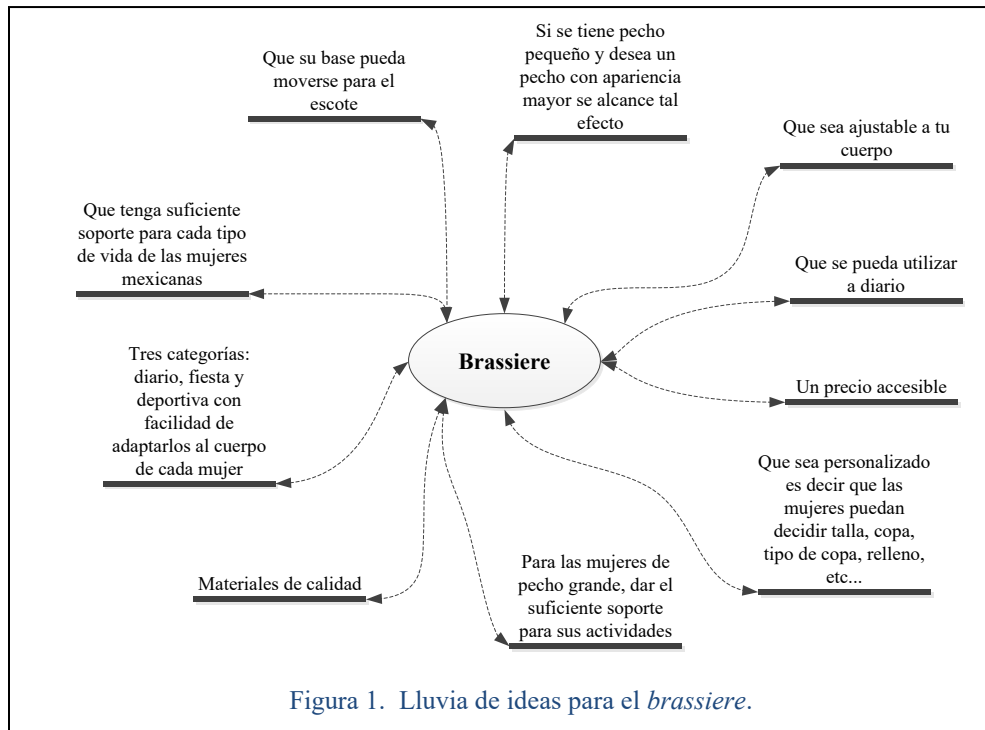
Que su base pueda moverse para el escote

Si se tiene pecho pequeño y desea un pecho con apariencia mayor se alcance tal efecto

Que sea ajustable a tu cuerpo

Que tenga suficiente soporte para cada tipo de vida de las mujeres mexicanas

Que se pueda utilizar a diario

Brassiere

Tres categorías: diario, fiesta y deportiva con facilidad de adaptarlos al cuerpo de cada mujer

Un precio accesible

Que sea personalizado es decir que las mujeres puedan decidir talla, copa, tipo de copa, relleno, etc...

Para las mujeres de pecho grande, dar el suficiente soporte para sus actividades

Materiales de calidad

Figura 1. Lluvia de ideas para el brassiere.